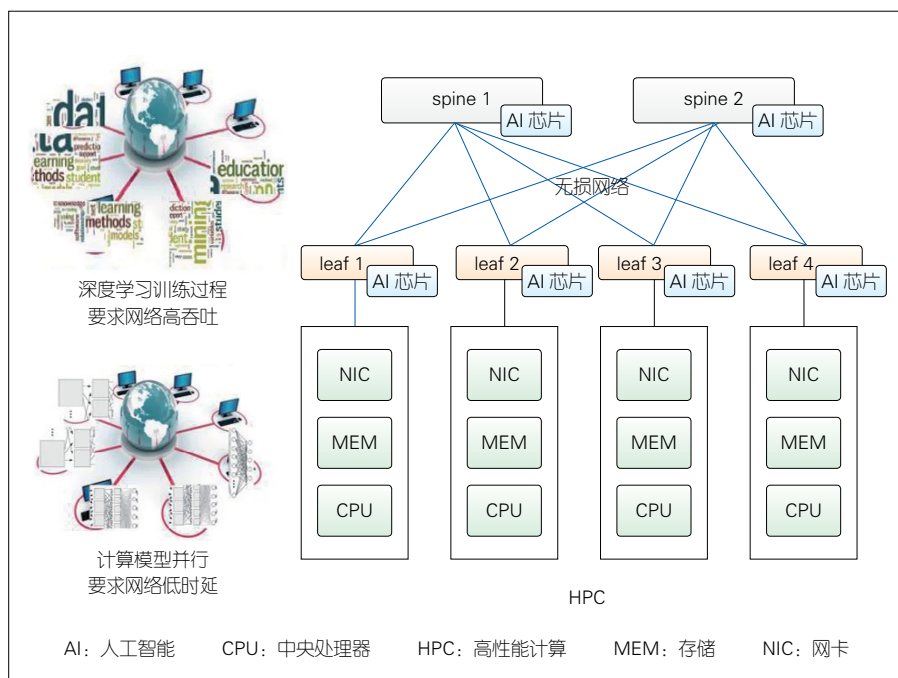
dat
education
learning methods
深度学习训练过程
要求网络高吞吐

计算模型并行
要求网络低时延

spine 1
AI 芯片
spine 2
AI 芯片

无损网络

leaf 1
AI 芯片
leaf 2
AI 芯片
leaf 3
AI 芯片
leaf 4
AI 芯片

NIC
MEM
CPU

NIC
MEM
CPU

NIC
MEM
CPU

NIC
MEM
CPU

HPC

AI：人工智能　CPU：中央处理器　HPC：高性能计算　MEM：存储　NIC：网卡